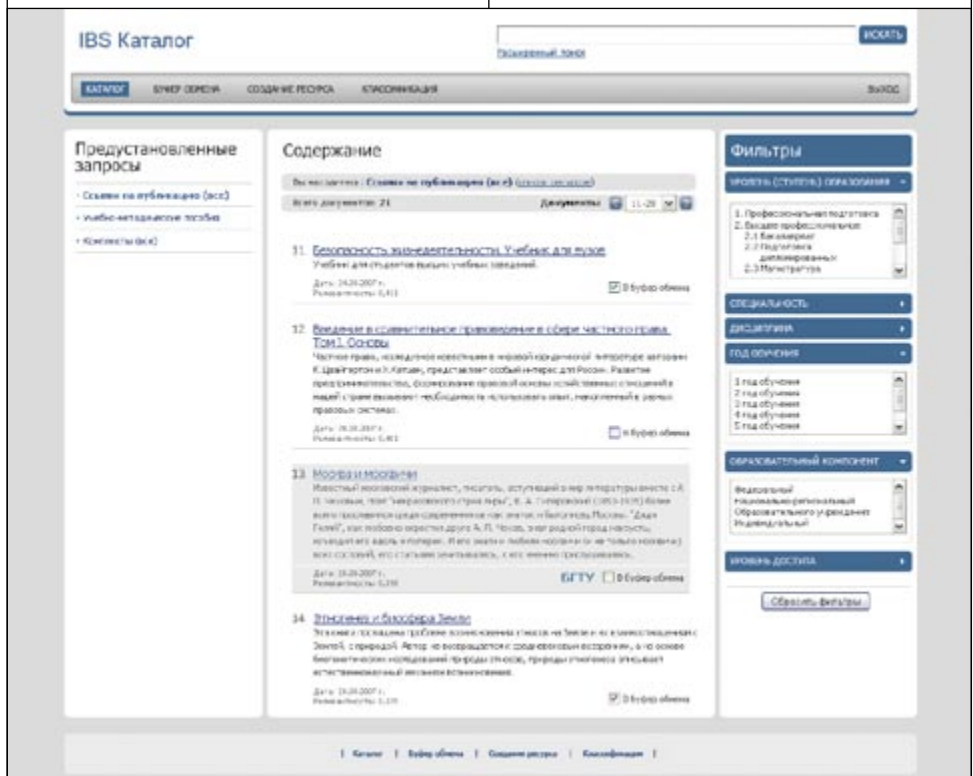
IBS Каталог

ИСКАТЬ

Расширенный поиск

КАТАЛОГ БУФЕР ОБМЕНА СОЗДАНИЕ РЕСУРСА КЛАССИФИКАЦИЯ ВЫХОД

Предустановленные запросы

• Ссылки на публикацию (все)
• Учебно-методические пособия
• Конспекты (все)

Содержание

Вы находитесь: Ссылки на публикацию (все) ([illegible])

Всего документов: 21 Документы: 11-20

11. Безопасность жизнедеятельности. Учебник для вузов
Учебник для студентов высших учебных заведений.
Дата: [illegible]
Релевантность: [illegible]
В буфер обмена

12. Введение в сравнительное правоведение в сфере частного права. Том I. Основы
Частное право, исследуемое известными в мировой юридической литературе авторами К. Цвайгертом и Х. Кётцем, представляет особый интерес для России. Развитие предпринимательства, формирование правовой основы хозяйственных отношений в нашей стране вызывают необходимость использовать опыт, накопленный в разных правовых системах.
Дата: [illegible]
Релевантность: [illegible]
В буфер обмена

13. Москва и москвичи
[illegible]
Дата: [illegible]
Релевантность: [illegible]
БГТУ В буфер обмена

14. Этногенез и биосфера Земли
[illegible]
Дата: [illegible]
Релевантность: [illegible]
В буфер обмена

Фильтры

УРОВЕНЬ (СТУПЕНЬ) ОБРАЗОВАНИЯ
1. Профессиональная подготовка
2. Высшее профессиональное
2.1 Бакалавриат
2.2 Подготовка дипломированных
2.3 Магистратура

СПЕЦИАЛЬНОСТЬ
ДИСЦИПЛИНА
ГОД ОБУЧЕНИЯ
1 год обучения
2 год обучения
3 год обучения
4 год обучения
5 год обучения

ОБРАЗОВАТЕЛЬНЫЙ КОМПОНЕНТ
Федеральный
Национально-региональный
Образовательного учреждения
Индивидуальный

УРОВЕНЬ ДОСТУПА

Сбросить фильтры

| Каталог | Буфер обмена | Создание ресурса | Классификация |